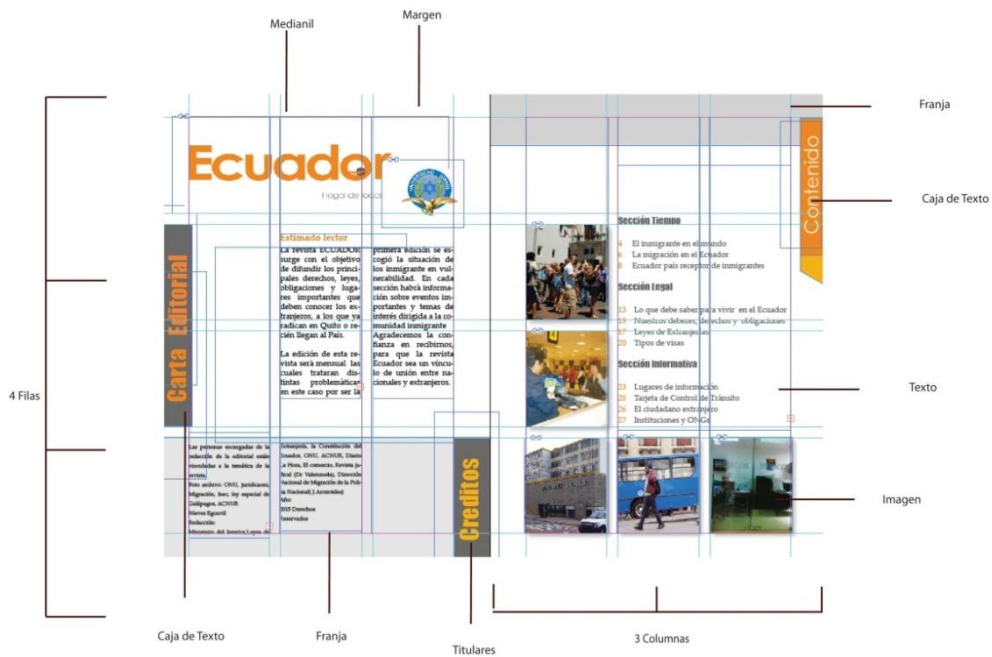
Medianil

Margen

Franja

Caja de Texto

4 Filas

Texto

Imagen

Caja de Texto

Franja

Titulares

3 Columnas

Ecuador

Hogar de todos

Carta Editorial

Estimado lector

La revista ECUADOR surge con el objetivo de difundir los principales derechos, leyes, obligaciones y lugares importantes que deben conocer los extranjeros, a los que ya radican en Quito o recién llegan al País.

La edición de esta revista será mensual las cuales trataran distintas problemáticas en este caso por ser la primera edición se escogió la situación de los inmigrante en vulnerabilidad. En cada sección habrá información sobre eventos importantes y temas de interés dirigida a la comunidad inmigrante Agradecemos la confianza en recibirnos, para que la revista Ecuador sea un vinculo de unión entre nacionales y extranjeros.

Las personas encargadas de la redacción de la editorial están vinculadas a la temática de la revista.

Foto archivo: ONU, Juridicacom, Migración, Ibarra, hoy especial de Galápagos, ACNUR.

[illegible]

Redacción:

Ministerio del Interior, Leyes de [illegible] Ecuatoriana, la Constitución del Ecuador, ONU, ACNUR, Diario La Hora, El comercio, Revista Judicial (Dr Valenzuela), Dirección Nacional de Migración de la Policía Nacional( J. Acosta)

Año

2015 Derechos

Reservados

Creditos

Contenido

Sección Tiempo

4 El inmigrante en el mundo
6 La migración en el Ecuador
8 Ecuador país receptor de inmigrantes

Sección Legal

13 Lo que debe saber para vivir en el Ecuador
15 Nuestros deberes, derechos y obligaciones
17 Leyes de Extranjería
20 Tipos de visas

Sección Informativa

23 Lugares de información
25 Tarjeta de Control de Tránsito
26 El ciudadano extranjero
27 Instituciones y ONGs